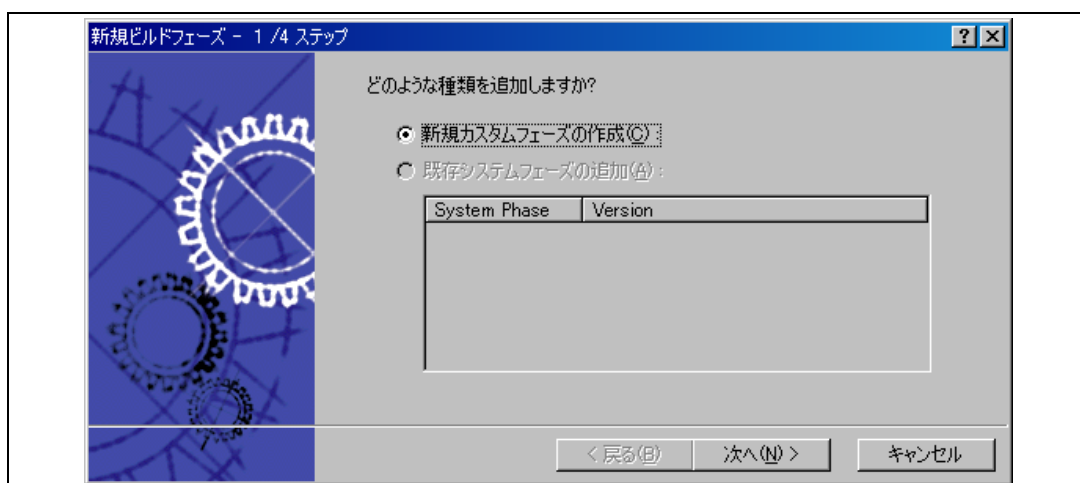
新規ビルドフェーズ - 1 /4 ステップ

?

どのような種類を追加しますか?

新規カスタムフェーズの作成(C):

既存システムフェーズの追加(A):

| System Phase | Version |
|---|---|

< 戻る(B)

次へ(N) >

キャンセル